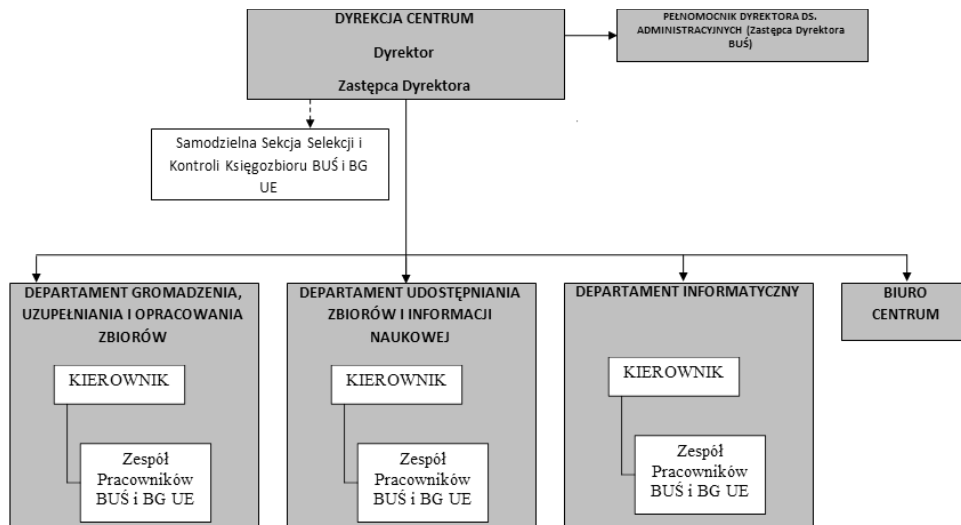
DYREKCJA CENTRUM

Dyrektor

Zastępca Dyrektora

PEŁNOMOCNIK DYREKTORA DS. ADMINISTRACYJNYCH (Zastępca Dyrektora BUŚ)

Samodzielna Sekcja Selekcji i Kontroli Księgozbioru BUŚ i BG UE

DEPARTAMENT GROMADZENIA, UZUPEŁNIANIA I OPRACOWANIA ZBIORÓW

KIEROWNIK

Zespół Pracowników BUŚ i BG UE

DEPARTAMENT UDOSTĘPNIANIA ZBIORÓW I INFORMACJI NAUKOWEJ

KIEROWNIK

Zespół Pracowników BUŚ i BG UE

DEPARTAMENT INFORMATYCZNY

KIEROWNIK

Zespół Pracowników BUŚ i BG UE

BIURO CENTRUM